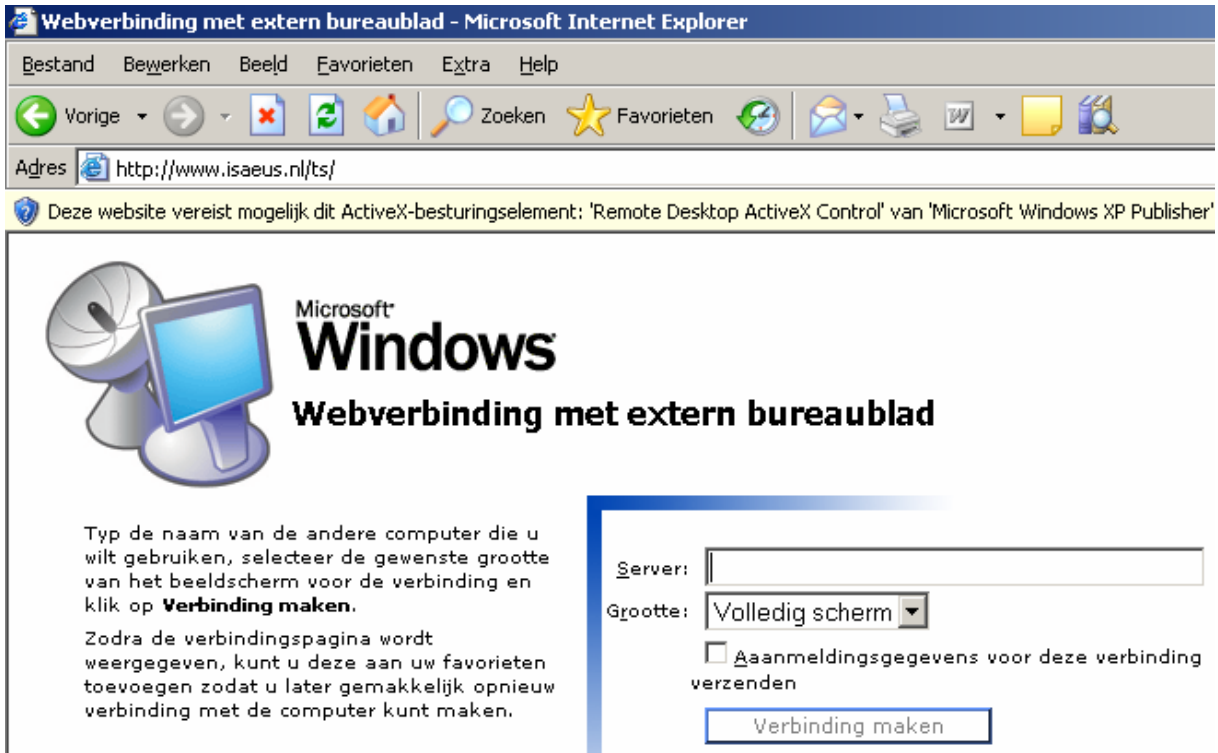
Webverbinding met extern bureaublad - Microsoft Internet Explorer

Bestand Bewerken Beeld Favorieten Extra Help

Vorige Zoeken Favorieten

Adres http://www.isaeus.nl/ts/

Deze website vereist mogelijk dit ActiveX-besturingselement: 'Remote Desktop ActiveX Control' van 'Microsoft Windows XP Publisher'

Microsoft Windows

Webverbinding met extern bureaublad

Typ de naam van de andere computer die u wilt gebruiken, selecteer de gewenste grootte van het beeldscherm voor de verbinding en klik op **Verbinding maken**.

Zodra de verbindingspagina wordt weergegeven, kunt u deze aan uw favorieten toevoegen zodat u later gemakkelijk opnieuw verbinding met de computer kunt maken.

Server:

Grootte: Volledig scherm

Aanmeldingsgegevens voor deze verbinding verzenden

Verbinding maken